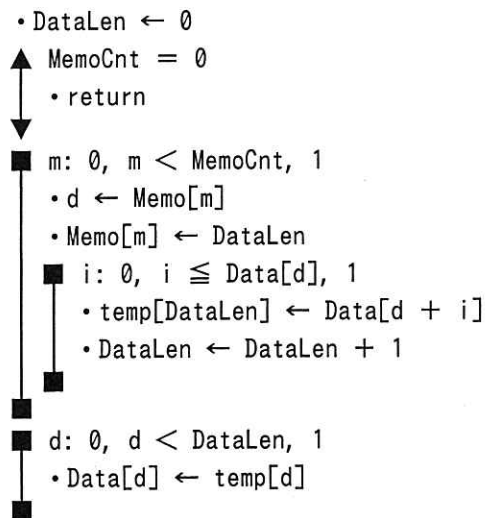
・DataLen ← 0
▲ MemoCnt = 0
・return
▼
■ m: 0, m < MemoCnt, 1
・d ← Memo[m]
・Memo[m] ← DataLen
■ i: 0, i ≦ Data[d], 1
・temp[DataLen] ← Data[d + i]
・DataLen ← DataLen + 1
■
■
■ d: 0, d < DataLen, 1
・Data[d] ← temp[d]
■